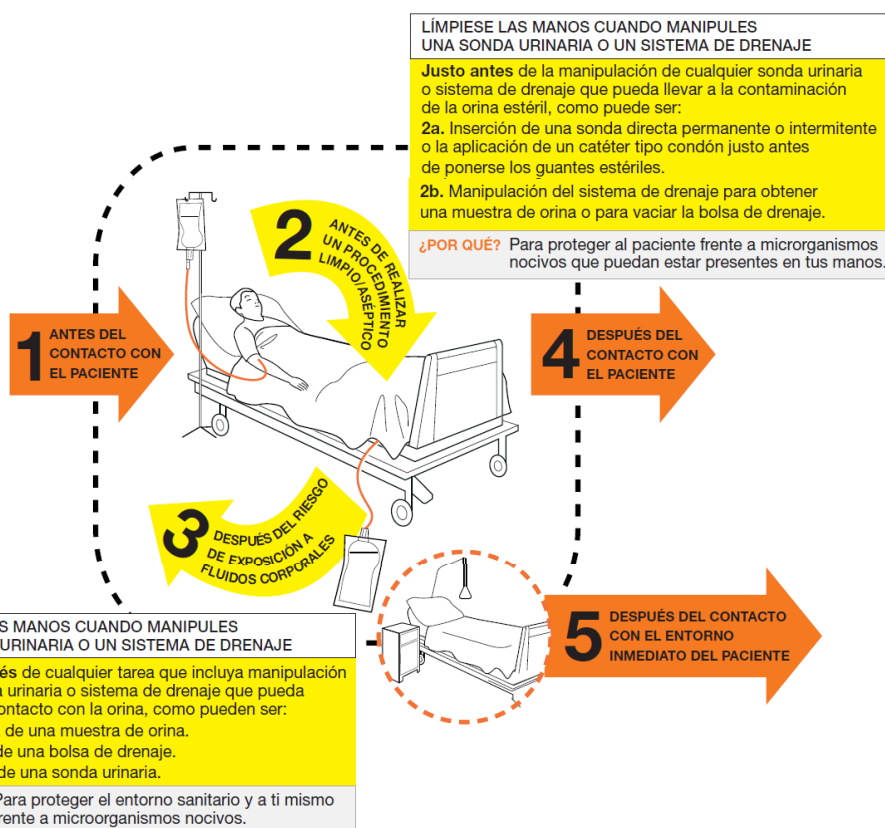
LÍMPIESE LAS MANOS CUANDO MANIPULES UNA SONDA URINARIA O UN SISTEMA DE DRENAJE

Justo antes de la manipulación de cualquier sonda urinaria o sistema de drenaje que pueda llevar a la contaminación de la orina estéril, como puede ser:

2a. Inserción de una sonda directa permanente o intermitente o la aplicación de un catéter tipo condón justo antes de ponerse los guantes estériles.

2b. Manipulación del sistema de drenaje para obtener una muestra de orina o para vaciar la bolsa de drenaje.

¿POR QUÉ? Para proteger al paciente frente a microrganismos nocivos que puedan estar presentes en tus manos.

2 ANTES DE REALIZAR UN PROCEDIMIENTO LIMPIO/ASÉPTICO

1 ANTES DEL CONTACTO CON EL PACIENTE

4 DESPUÉS DEL CONTACTO CON EL PACIENTE

3 DESPUÉS DEL RIESGO DE EXPOSICIÓN A FLUIDOS CORPORALES

5 DESPUÉS DEL CONTACTO CON EL ENTORNO INMEDIATO DEL PACIENTE

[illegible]S MANOS CUANDO MANIPULES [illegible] URINARIA O UN SISTEMA DE DRENAJE

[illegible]és de cualquier tarea que incluya manipulación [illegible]a urinaria o sistema de drenaje que pueda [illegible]ontacto con la orina, como pueden ser:
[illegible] de una muestra de orina.
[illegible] de una bolsa de drenaje.
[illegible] de una sonda urinaria.

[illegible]Para proteger el entorno sanitario y a ti mismo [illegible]rente a microorganismos nocivos.